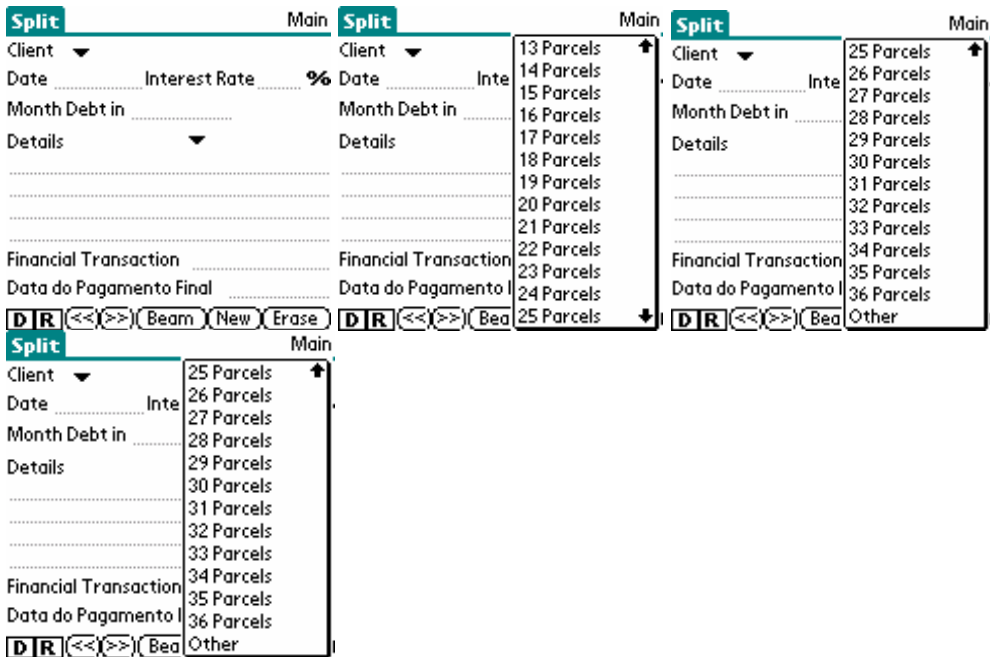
Split Main
Client
Date Interest Rate %
Month Debt in
Details
Financial Transaction
Data do Pagamento Final
D R << >> Beam New Erase

Split Main
Client
Date Inte
Month Debt in
Details
Financial Transaction
Data do Pagamento I
D R << >> Bea
13 Parcels
14 Parcels
15 Parcels
16 Parcels
17 Parcels
18 Parcels
19 Parcels
20 Parcels
21 Parcels
22 Parcels
23 Parcels
24 Parcels
25 Parcels

Split Main
Client
Date Inte
Month Debt in
Details
Financial Transaction
Data do Pagamento I
D R << >> Bea
25 Parcels
26 Parcels
27 Parcels
28 Parcels
29 Parcels
30 Parcels
31 Parcels
32 Parcels
33 Parcels
34 Parcels
35 Parcels
36 Parcels
Other

Split Main
Client
Date Inte
Month Debt in
Details
Financial Transaction
Data do Pagamento I
D R << >> Bea
25 Parcels
26 Parcels
27 Parcels
28 Parcels
29 Parcels
30 Parcels
31 Parcels
32 Parcels
33 Parcels
34 Parcels
35 Parcels
36 Parcels
Other